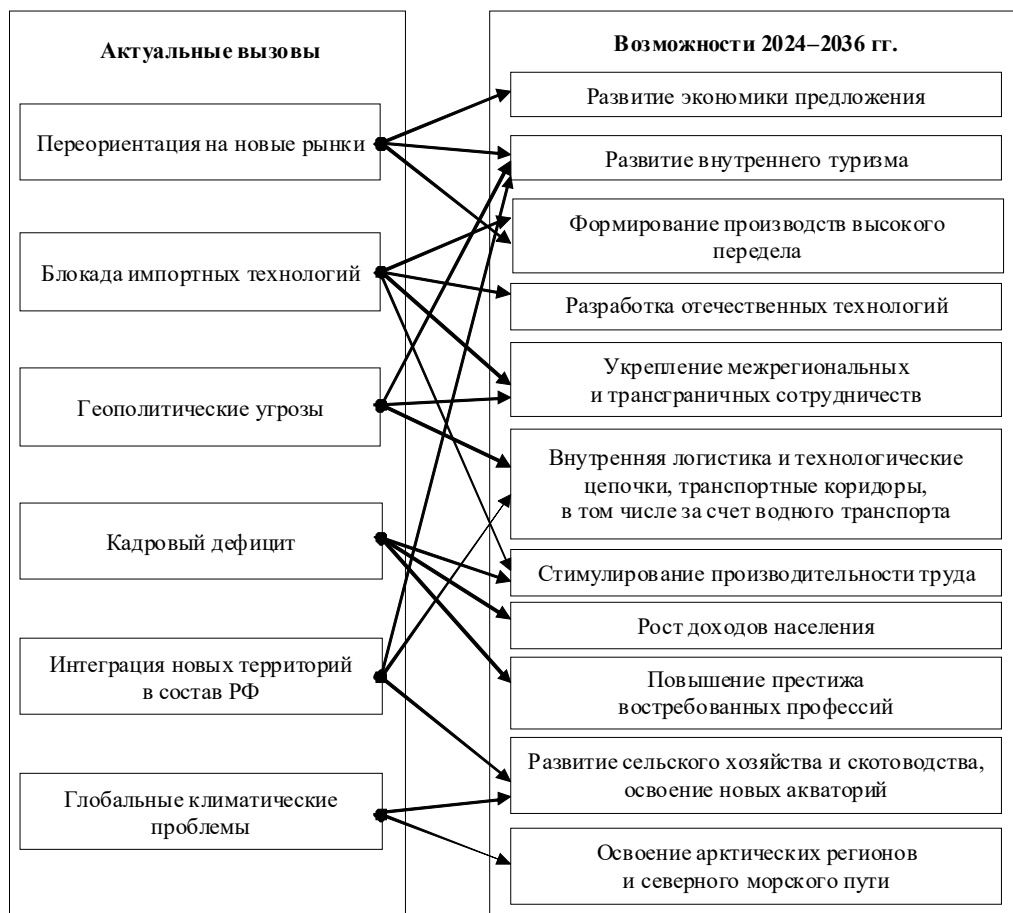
Актуальные вызовы

Переориентация на новые рынки

Блокада импортных технологий

Геополитические угрозы

Кадровый дефицит

Интеграция новых территорий в состав РФ

Глобальные климатические проблемы

Возможности 2024–2036 гг.

Развитие экономики предложения

Развитие внутреннего туризма

Формирование производств высокого передела

Разработка отечественных технологий

Укрепление межрегиональных и трансграничных сотрудничеств

Внутренняя логистика и технологические цепочки, транспортные коридоры, в том числе за счет водного транспорта

Стимулирование производительности труда

Рост доходов населения

Повышение престижа востребованных профессий

Развитие сельского хозяйства и скотоводства, освоение новых акваторий

Освоение арктических регионов и северного морского пути